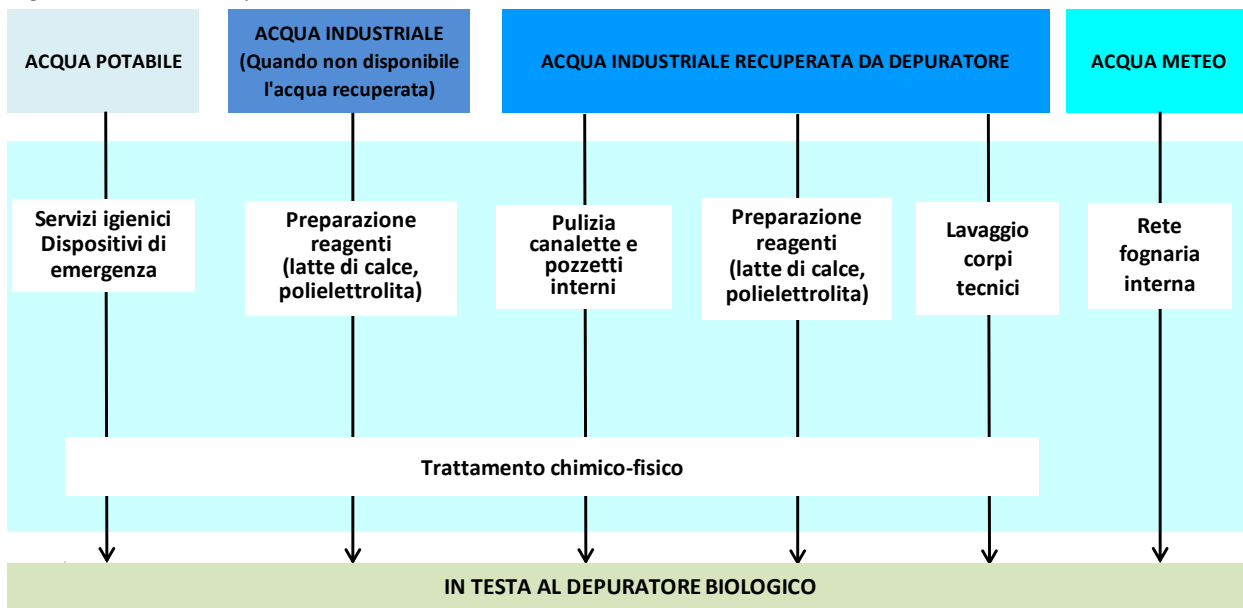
ACQUA POTABILE

ACQUA INDUSTRIALE (Quando non disponibile l'acqua recuperata)

ACQUA INDUSTRIALE RECUPERATA DA DEPURATORE

ACQUA METEO

Servizi igienici Dispositivi di emergenza

Preparazione reagenti (latte di calce, polielettrolita)

Pulizia canalette e pozzetti interni

Preparazione reagenti (latte di calce, polielettrolita)

Lavaggio corpi tecnici

Rete fognaria interna

Trattamento chimico-fisico

IN TESTA AL DEPURATORE BIOLOGICO